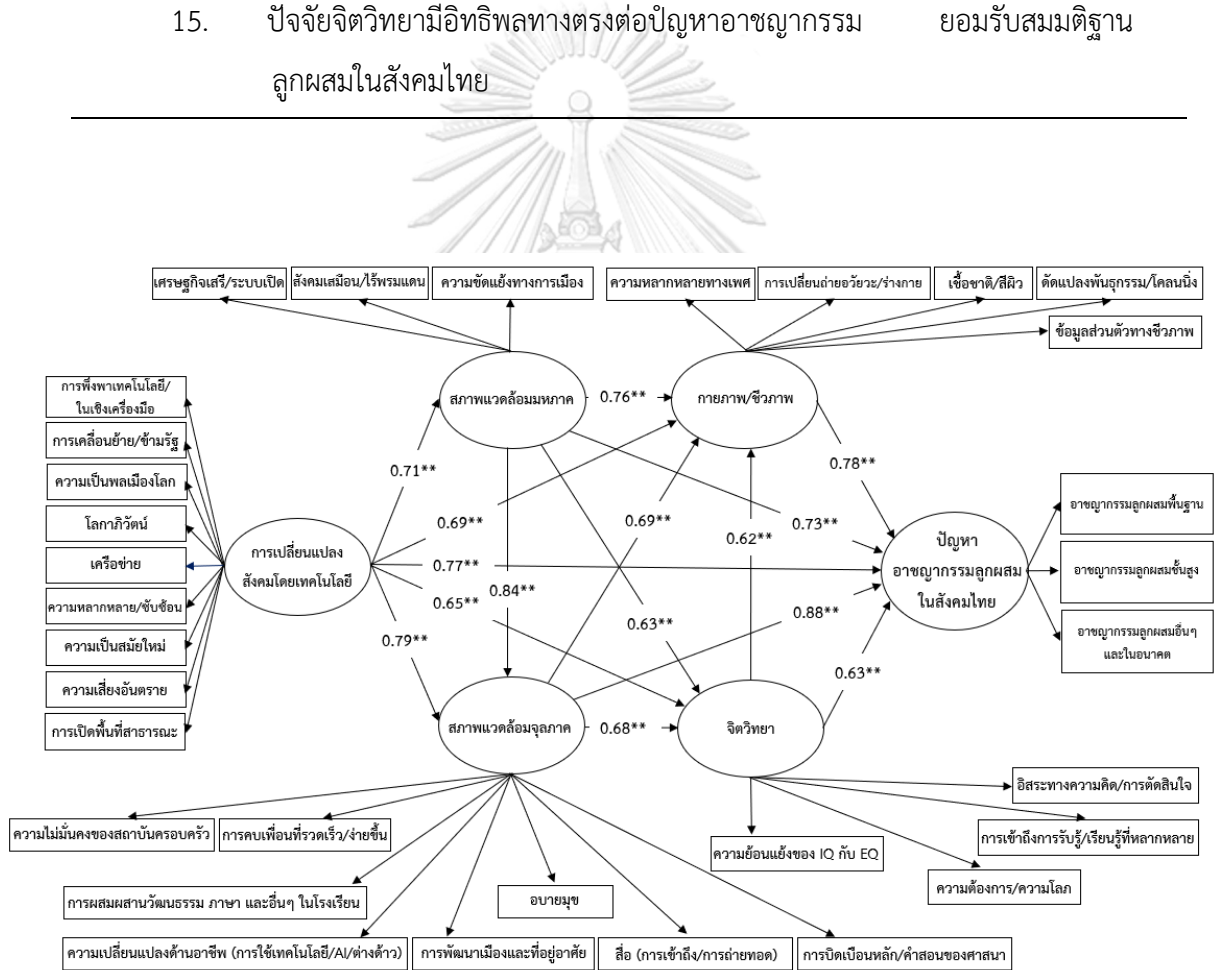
15. ปัจจัยจิตวิทยามีอิทธิพลทางตรงต่อปัญหาอาชญากรรม ยอมรับสมมติฐาน ลูกผสมในสังคมไทย

เศรษฐกิจเสรี/ระบบเปิด
สังคมเสมือน/ไร้พรมแดน
ความขัดแย้งทางการเมือง
ความหลากหลายทางเพศ
การเปลี่ยนถ่ายอวัยวะ/ร่างกาย
เชื้อชาติ/สีผิว
ดัดแปลงพันธุกรรม/โคลนนิ่ง
ข้อมูลส่วนตัวทางชีวภาพ

การพึ่งพาเทคโนโลยี/ในเชิงเครื่องมือ
การเคลื่อนย้าย/ข้ามรัฐ
ความเป็นพลเมืองโลก
โลกาภิวัตน์
เครือข่าย
ความหลากหลาย/ซับซ้อน
ความเป็นสมัยใหม่
ความเสี่ยงอันตราย
การเปิดพื้นที่สาธารณะ

การเปลี่ยนแปลงสังคมโดยเทคโนโลยี
สภาพแวดล้อมมหภาค
กายภาพ/ชีวภาพ
สภาพแวดล้อมจุลภาค
จิตวิทยา
ปัญหาอาชญากรรมลูกผสมในสังคมไทย

0.76**
0.71**
0.69**
0.77**
0.65**
0.84**
0.79**
0.69**
0.62**
0.73**
0.78**
0.63**
0.88**
0.63**
0.68**

อาชญากรรมลูกผสมพื้นฐาน
อาชญากรรมลูกผสมชั้นสูง
อาชญากรรมลูกผสมอื่นๆ และในอนาคต

อิสระทางความคิด/การตัดสินใจ
การเข้าถึงการรับรู้/เรียนรู้ที่หลากหลาย
ความย้อนแย้งของ IQ กับ EQ
ความต้องการ/ความโลภ

ความไม่มั่นคงของสถาบันครอบครัว
การคบเพื่อนที่รวดเร็ว/ง่ายขึ้น
การผสมผสานวัฒนธรรม ภาษา และอื่นๆ ในโรงเรียน
อบายมุข
ความเปลี่ยนแปลงด้านอาชีพ (การใช้เทคโนโลยี/AI/ต่างด้าว)
การพัฒนาเมืองและที่อยู่อาศัย
สื่อ (การเข้าถึง/การถ่ายทอด)
การบิดเบือนหลัก/คำสอนของศาสนา